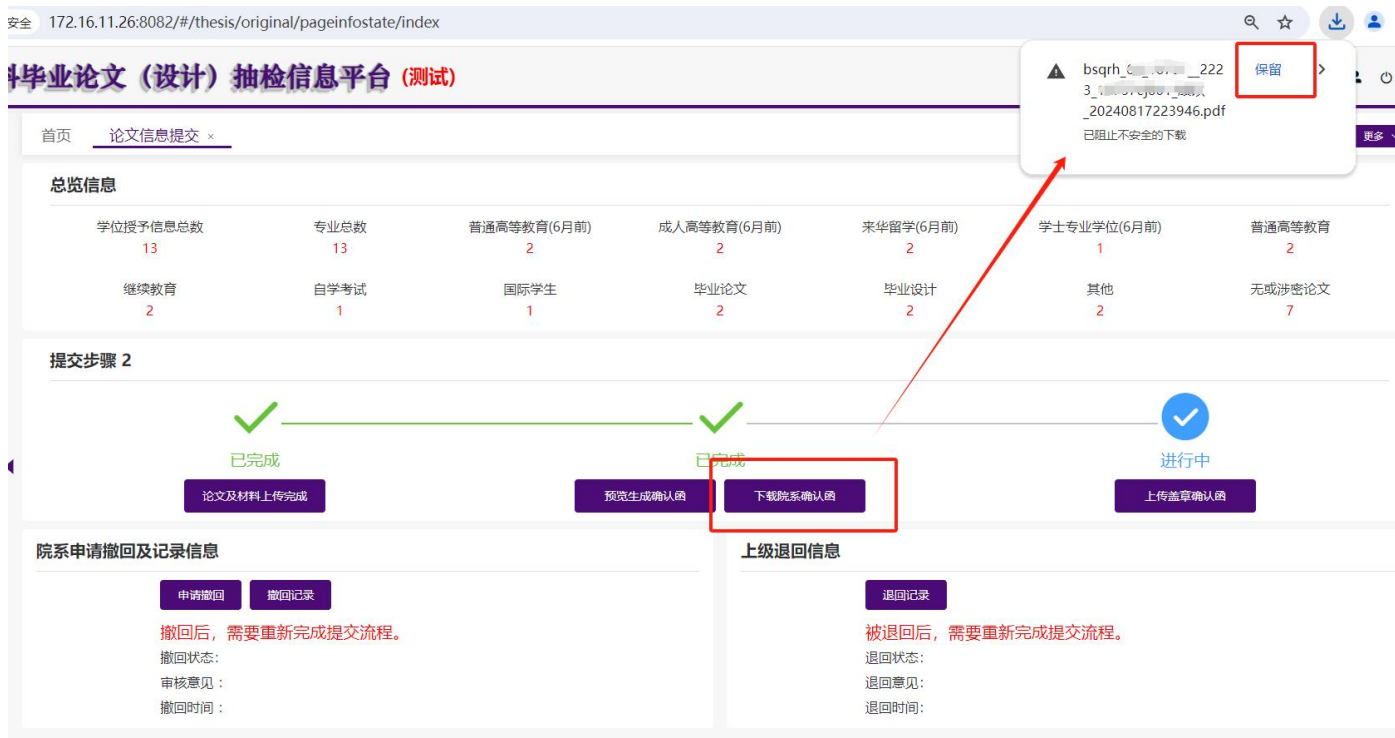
安全 172.16.11.26:8082/#/thesis/original/pageinfostate/index

科毕业论文（设计）抽检信息平台 (测试)

bsqrh_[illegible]_222 3_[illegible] _20240817223946.pdf
已阻止不安全的下载
保留

首页 论文信息提交 ×
更多

总览信息

| 学位授予信息总数 | 专业总数 | 普通高等教育(6月前) | 成人高等教育(6月前) | 来华留学(6月前) | 学士专业学位(6月前) | 普通高等教育 |
|---|---|---|---|---|---|---|
| 13 | 13 | 2 | 2 | 2 | 1 | 2 |
| 继续教育 | 自学考试 | 国际学生 | 毕业论文 | 毕业设计 | 其他 | 无或涉密论文 |
| 2 | 1 | 1 | 2 | 2 | 2 | 7 |

提交步骤 2

已完成
论文及材料上传完成

已完成
预览生成确认函 下载院系确认函

进行中
上传盖章确认函

院系申请撤回及记录信息
申请撤回 撤回记录
撤回后，需要重新完成提交流程。
撤回状态：
审核意见：
撤回时间：

上级退回信息
退回记录
被退回后，需要重新完成提交流程。
退回状态：
退回意见：
退回时间：